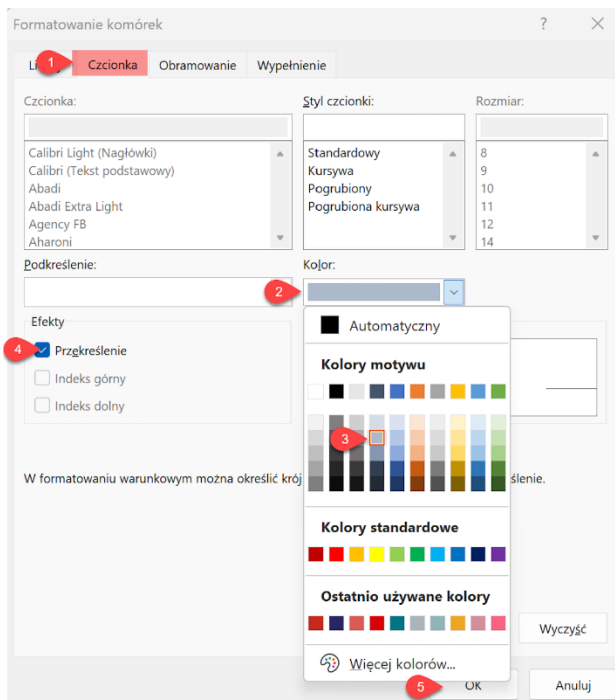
Formatowanie komórek

?

Li

1

Czcionka

Obramowanie

Wypełnienie

Czcionka:

Calibri Light (Nagłówki)
Calibri (Tekst podstawowy)
Abadi
Abadi Extra Light
Agency FB
Aharoni

Styl czcionki:

Standardowy
Kursywa
Pogrubiony
Pogrubiona kursywa

Rozmiar:

8
9
10
11
12
14

Podkreślenie:

Kolor:

2

Efekty

4

Przekreślenie

Indeks górny

Indeks dolny

Automatyczny

Kolory motywu

3

Kolory standardowe

Ostatnio używane kolory

Więcej kolorów...

W formatowaniu warunkowym można określić kró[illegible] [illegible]ślenie.

Wyczyść

5

OK

Anuluj